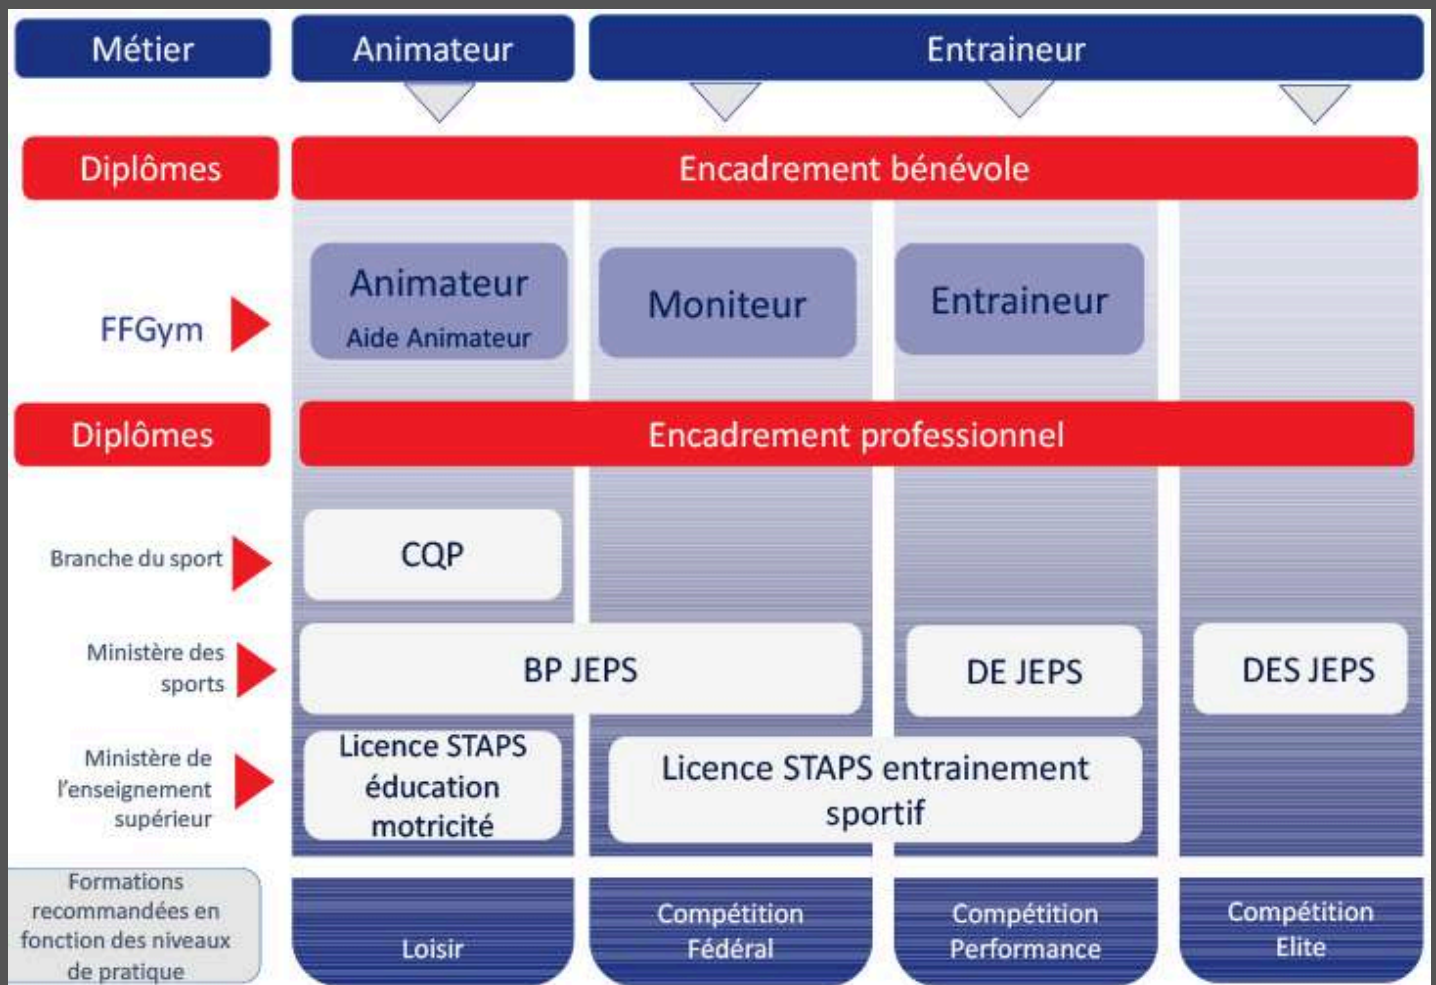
Métier
Animateur
Entraineur

Diplômes
Encadrement bénévole

FFGym
Animateur
Aide Animateur
Moniteur
Entraineur

Diplômes
Encadrement professionnel

Branche du sport
CQP

Ministère des sports
BP JEPS
DE JEPS
DES JEPS

Ministère de l'enseignement supérieur
Licence STAPS éducation motricité
Licence STAPS entrainement sportif

Formations recommandées en fonction des niveaux de pratique
Loisir
Compétition Fédéral
Compétition Performance
Compétition Elite